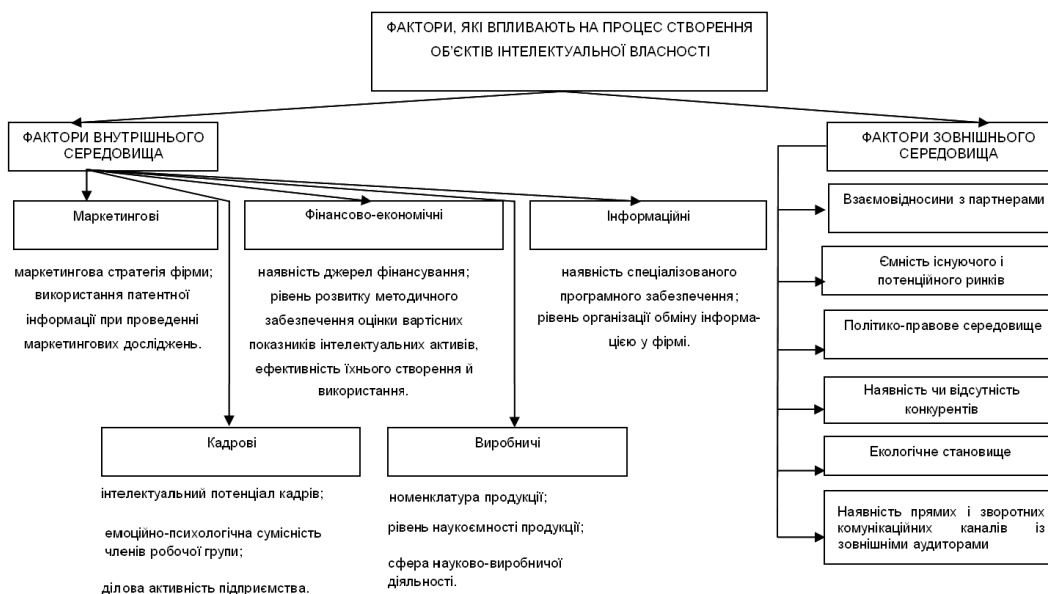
ФАКТОРИ, ЯКІ ВПЛИВАЮТЬ НА ПРОЦЕС СТВОРЕННЯ ОБ'ЄКТІВ ІНТЕЛЕКТУАЛЬНОЇ ВЛАСНОСТІ

ФАКТОРИ ВНУТРІШНЬОГО СЕРЕДОВИЩА

Маркетингові

маркетингова стратегія фірми; використання патентної інформації при проведенні маркетингових досліджень.

Фінансово-економічні

наявність джерел фінансування; рівень розвитку методичного забезпечення оцінки вартісних показників інтелектуальних активів, ефективність їхнього створення й використання.

Інформаційні

наявність спеціалізованого програмного забезпечення; рівень організації обміну інформацією у фірмі.

Кадрові

інтелектуальний потенціал кадрів;

емоційно-психологічна сумісність членів робочої групи;

ділова активність підприємства.

Виробничі

номенклатура продукції;

рівень наукоємності продукції;

сфера науково-виробничої діяльності.

ФАКТОРИ ЗОВНІШНЬОГО СЕРЕДОВИЩА

Взаємовідносини з партнерами

Ємність існуючого і потенційного ринків

Політико-правове середовище

Наявність чи відсутність конкурентів

Екологічне становище

Наявність прямих і зворотних комунікаційних каналів із зовнішніми аудиторами